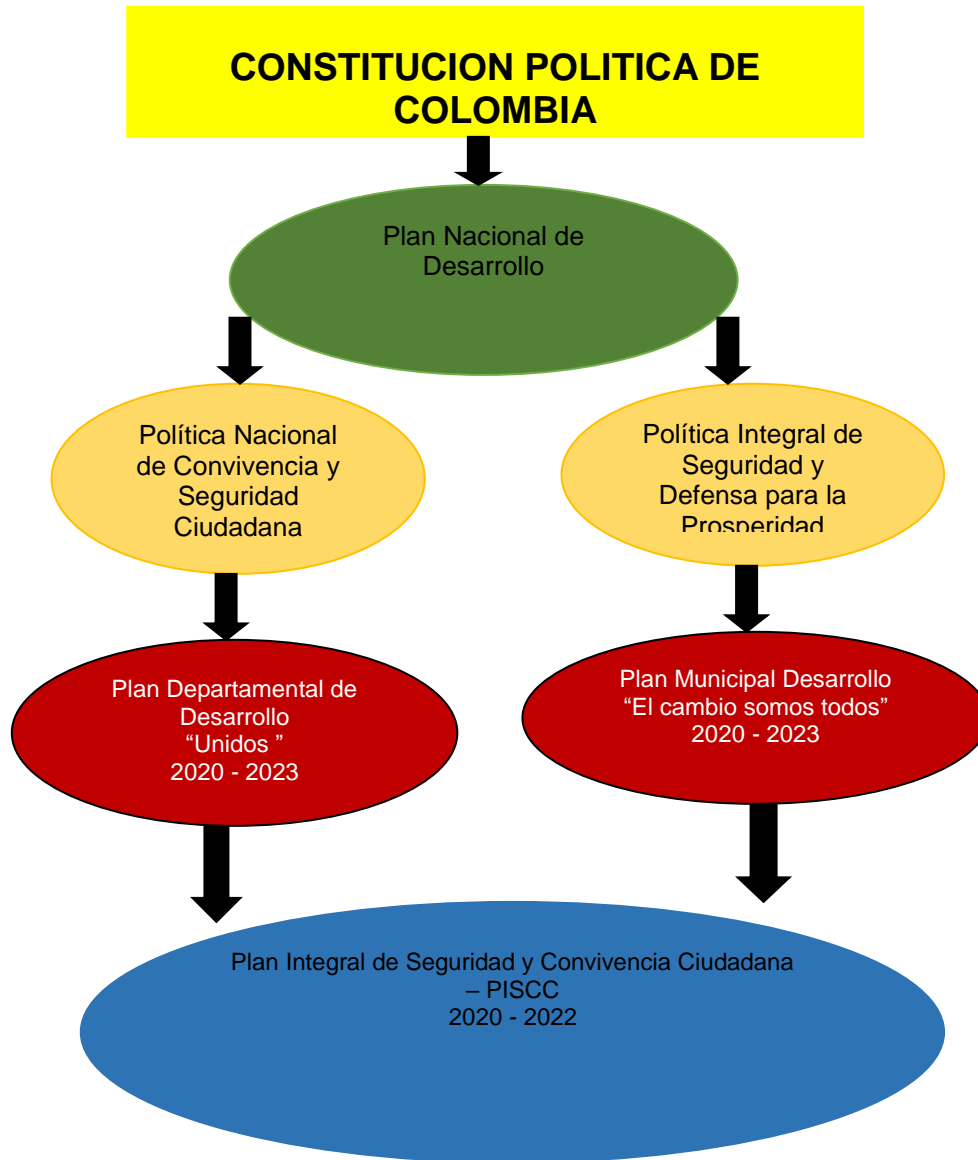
CONSTITUCION POLITICA DE COLOMBIA

Plan Nacional de Desarrollo

Política Nacional de Convivencia y Seguridad Ciudadana

Política Integral de Seguridad y Defensa para la Prosperidad

Plan Departamental de Desarrollo
“Unidos ”
2020 - 2023

Plan Municipal Desarrollo
“El cambio somos todos”
2020 - 2023

Plan Integral de Seguridad y Convivencia Ciudadana – PISCC
2020 - 2022